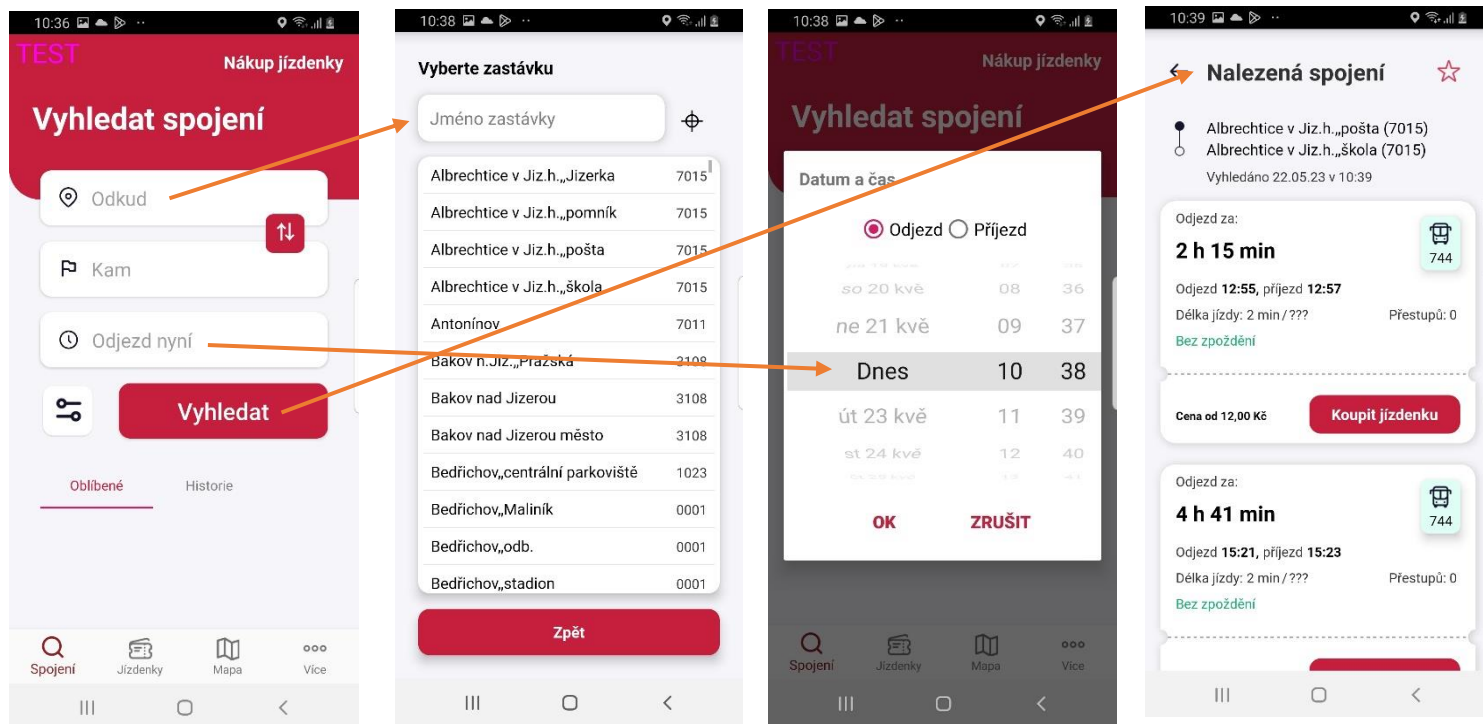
10:36

TEST

Nákup jízdenky

Vyhledat spojení

Odkud

Kam

Odjezd nyní

Vyhledat

Oblíbené

Historie

Spojení

Jízdenky

Mapa

Více

10:38

Vyberte zastávku

Jméno zastávky

| | |
|---|---|
| Albrechtice v Jiz.h.,,Jizerka | 7015 |
| Albrechtice v Jiz.h.,,pomník | 7015 |
| Albrechtice v Jiz.h.,,pošta | 7015 |
| Albrechtice v Jiz.h.,,škola | 7015 |
| Antonínov | 7011 |
| Bakov n.Jiz.,,Pražská | 3108 |
| Bakov nad Jizerou | 3108 |
| Bakov nad Jizerou město | 3108 |
| Bedřichov,,centrální parkoviště | 1023 |
| Bedřichov,,Maliník | 0001 |
| Bedřichov,,odb. | 0001 |
| Bedřichov,,stadion | 0001 |

Zpět

10:38

TEST

Nákup jízdenky

Vyhledat spojení

Datum a čas

Odjezd Příjezd

so 20 kvě 08 36

ne 21 kvě 09 37

Dnes 10 38

út 23 kvě 11 39

st 24 kvě 12 40

OK

ZRUŠIT

Spojení

Jízdenky

Mapa

Více

10:39

Nalezená spojení

Albrechtice v Jiz.h.,,pošta (7015)

Albrechtice v Jiz.h.,,škola (7015)

Vyhledáno 22.05.23 v 10:39

Odjezd za:

2 h 15 min

744

Odjezd 12:55, příjezd 12:57

Délka jízdy: 2 min / ???

Přestupů: 0

Bez zpoždění

Cena od 12,00 Kč

Koupit jízdenku

Odjezd za:

4 h 41 min

744

Odjezd 15:21, příjezd 15:23

Délka jízdy: 2 min / ???

Přestupů: 0

Bez zpoždění